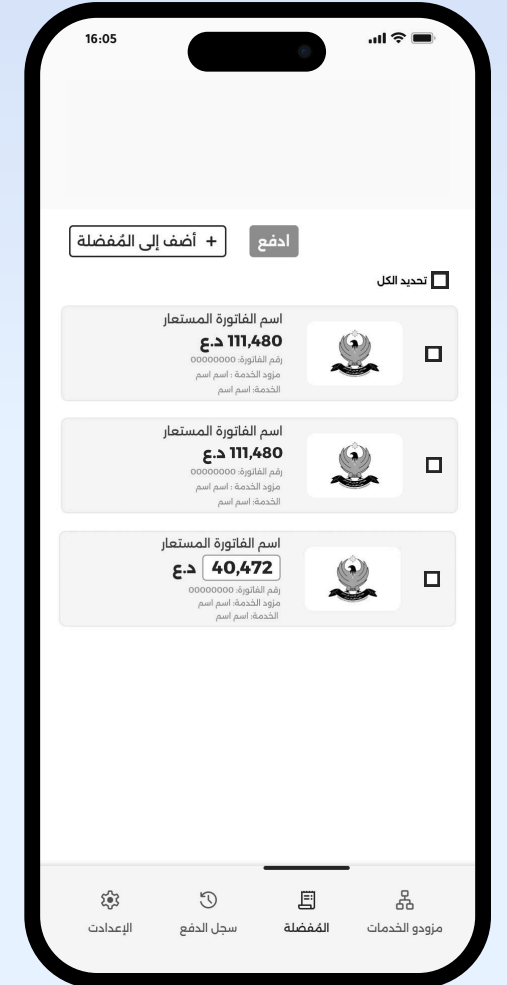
16:05

+ أضف إلى المُفضلة
ادفع

تحديد الكل

اسم الفاتورة المستعار
111,480 د.ع
رقم الفاتورة: 00000000
مزود الخدمة : اسم اسم
الخدمة: اسم اسم

اسم الفاتورة المستعار
111,480 د.ع
رقم الفاتورة: 00000000
مزود الخدمة : اسم اسم
الخدمة: اسم اسم

اسم الفاتورة المستعار
40,472 د.ع
رقم الفاتورة: 00000000
مزود الخدمة: اسم اسم
الخدمة: اسم اسم

مزودو الخدمات
المُفضلة
سجل الدفع
الإعدادت